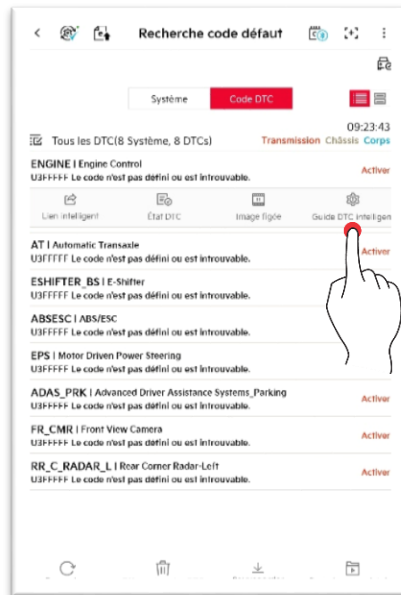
Recherche code défaut

Système | Code DTC

09:23:43

Tous les DTC(8 Système, 8 DTCs) Transmission Châssis Corps

ENGINE | Engine Control
U3FFFFF Le code n'est pas défini ou est introuvable.
Activer

Lien intelligent | État DTC | Image figée | Guide DTC intelligen

AT | Automatic Transaxle
U3FFFFF Le code n'est pas défini ou est introuvable.
Activer

ESHIFTER_BS | E-Shifter
U3FFFFF Le code n'est pas défini ou est introuvable.

ABSESC | ABS/ESC
U3FFFFF Le code n'est pas défini ou est introuvable.

EPS | Motor Driven Power Steering
U3FFFFF Le code n'est pas défini ou est introuvable.

ADAS_PRK | Advanced Driver Assistance Systems_Parking
U3FFFFF Le code n'est pas défini ou est introuvable.
Activer

FR_CMR | Front View Camera
U3FFFFF Le code n'est pas défini ou est introuvable.
Activer

RR_C_RADAR_L | Rear Corner Radar-Left
U3FFFFF Le code n'est pas défini ou est introuvable.
Activer